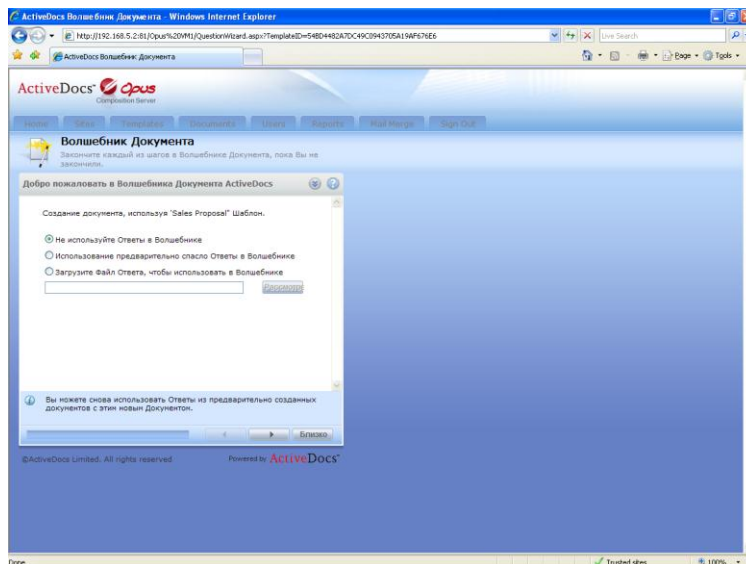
ActiveDocs Волшебник Документа - Windows Internet Explorer

http://192.168.5.2:81/Opus%20VM1/QuestionWizard.aspx?TemplateID=54BD4482A7DC49C0943705A19AF676E6

Live Search

ActiveDocs Волшебник Документа

Page Tools

ActiveDocs Opus
Composition Server

Home Sites Templates Documents Users Reports Mail Merge Sign Out

Волшебник Документа
Закончите каждый из шагов в Волшебнике Документа, пока Вы не закончили.

Добро пожаловать в Волшебника Документа ActiveDocs

Создание документа, используя "Sales Proposal" Шаблон.

Не используйте Ответы в Волшебнике

Использование предварительно спасло Ответы в Волшебнике

Загрузите Файл Ответа, чтобы использовать в Волшебнике

Просмотр

Вы можете снова использовать Ответы из предварительно созданных документов с этим новым Документом.

Близко

©ActiveDocs Limited. All rights reserved

Powered by ActiveDocs

Done

Trusted sites

100%